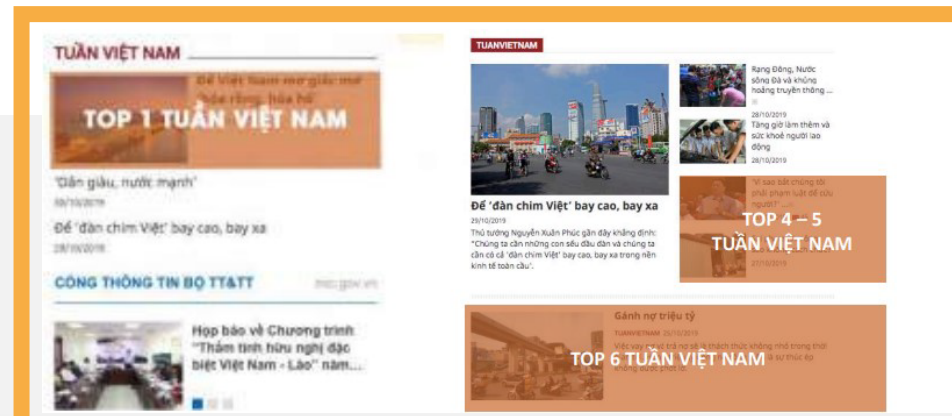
TUẦN VIỆT NAM

Để Việt Nam mơ giấc mơ "hóa rồng, hóa hổ"

TOP 1 TUẦN VIỆT NAM

'Dân giàu, nước mạnh'
30/10/2019

Để 'đàn chim Việt' bay cao, bay xa
28/10/2019

CỔNG THÔNG TIN BỘ TT&TT mic.gov.vn

Họp báo về Chương trình "Thắm tình hữu nghị đặc biệt Việt Nam - Lào" năm...

TUANVIETNAM

Để 'đàn chim Việt' bay cao, bay xa
29/10/2019
Thủ tướng Nguyễn Xuân Phúc gần đây khẳng định: "Chúng ta cần những con sếu đầu đàn và chúng ta cần có cả 'đàn chim Việt' bay cao, bay xa trong nền kinh tế toàn cầu".

Rạng Đông, Nước sông Đà và khủng hoảng truyền thông ...
28/10/2019

Tăng giờ làm thêm và sức khoẻ người lao động
28/10/2019

"Vì sao bắt chúng tôi phải phạm luật để cứu người?"
27/10/2019

TOP 4 – 5 TUẦN VIỆT NAM

Gánh nợ triệu tỷ
TUANVIETNAM 26/10/2019
Việc vay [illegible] trả nợ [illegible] thách thức không nhỏ trong thời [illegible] sự thúc ép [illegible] không được phép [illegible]

TOP 6 TUẦN VIỆT NAM